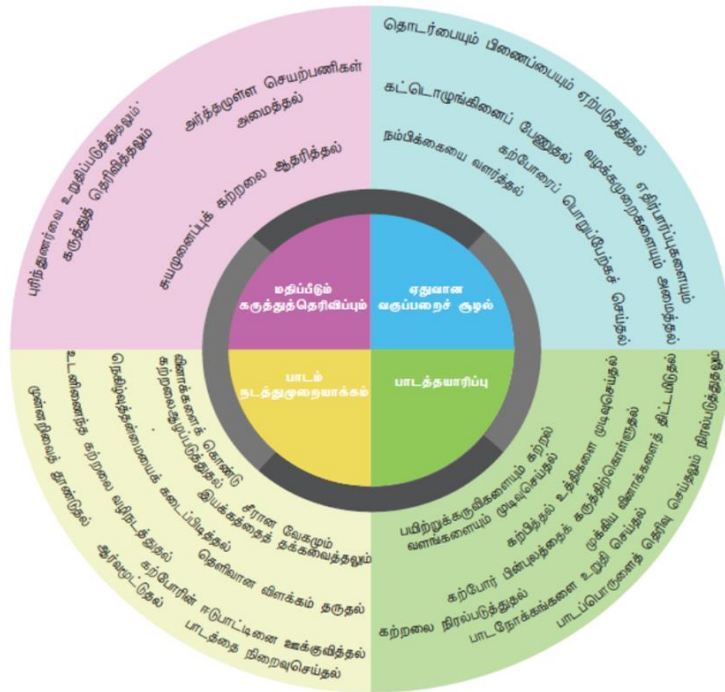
மதிப்பீடும் கருத்துத்தெரிவிப்பும்

ஏதுவான வகுப்பறைச் சூழல்

பாடம் நடத்துமுறையாக்கம்

பாடத்தயாரிப்பு

புரிந்துணர்வை உறுதிப்படுத்தலும் கருத்துத் தெரிவித்தலும்

அர்த்தமுள்ள செயற்பணிகள் அமைத்தல்

சுயமுனைப்புக் கற்றலை ஆதரித்தல்

தொடர்பையும் பிணைப்பையும் ஏற்படுத்துதல்

கட்டொழுங்கினைப் பேணுதல் வழக்கமுறைகளையும் அமைத்தல்

எதிர்பார்ப்புகளையும்

நம்பிக்கையை வளர்த்தல் கற்போரைப் பொறுப்பேற்கச் செய்தல்

விளக்கங்கள் கொண்டு கற்றலைக் கட்டமைத்தல்

நெறிமுறைகள் பயன்படுத்துதல்

சரியான வேகமும் இயக்கத்தைத் தக்கவைத்தலும்

உடனிணைந்த கற்றலை வழிநடத்துதல்

தெளிவான விளக்கம் தருதல்

முன்னறிவைத் தூண்டுதல்

ஆர்வமூட்டுதல்

கற்போரின் ஈடுபாட்டினை ஊக்குவித்தல்

பாடத்தை நிறைவுசெய்தல்

பயிற்றுக்கருவிகளையும் கற்றல் வளங்களையும் முடிவுசெய்தல்

கற்பித்தல் உத்திகளை முடிவுசெய்தல்

கற்போர் பின்புலத்தைக் கருத்தில்கொள்ளுதல்

முக்கிய வினாக்களைத் திட்டமிடுதல்

கற்றலை நிரல்படுத்துதல்

பாடநோக்கங்களை உறுதி செய்தல்

பாடப்பொருளைத் தெரிவு செய்தலும் நிரல்படுத்துதலும்